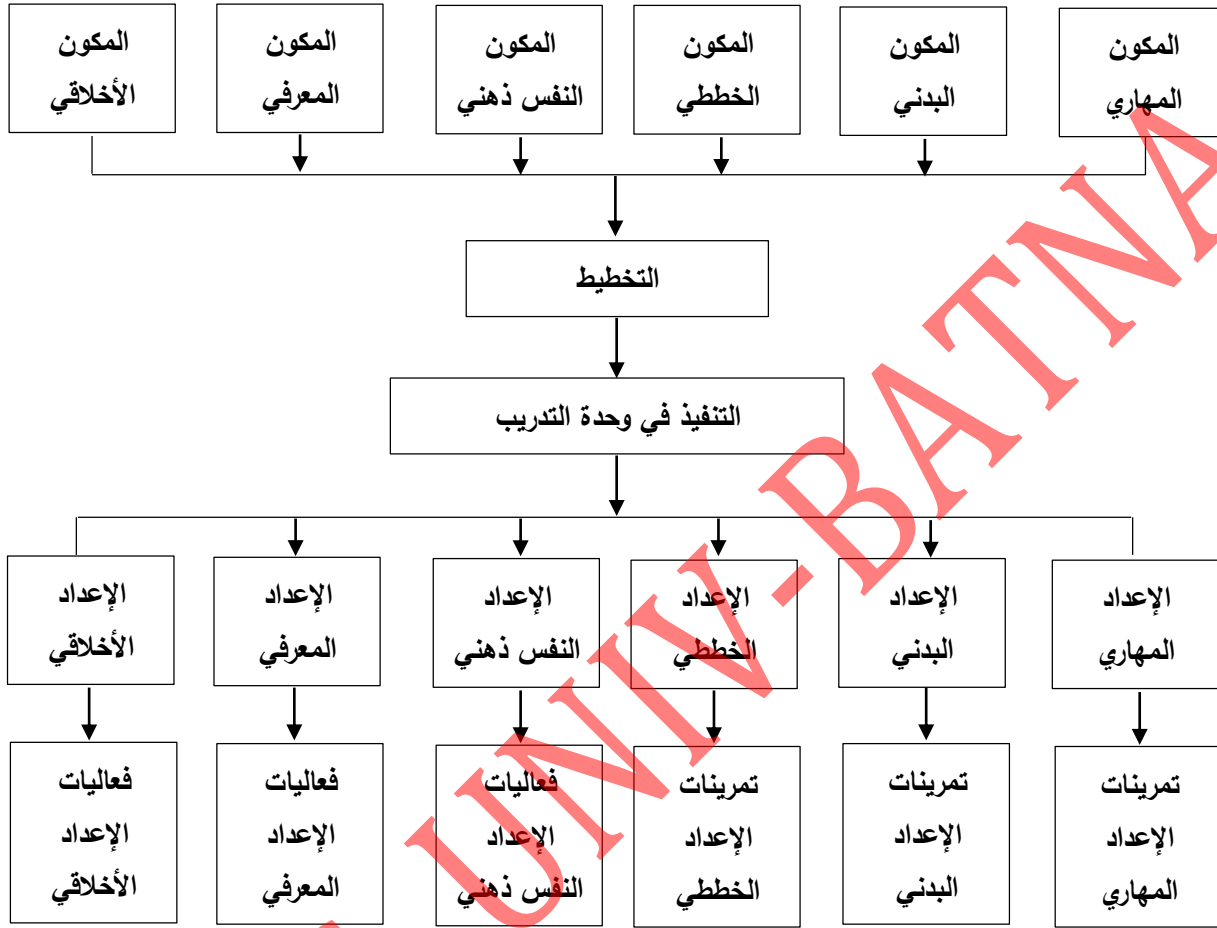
المكون المهاري

المكون البدني

المكون الخططي

المكون النفس ذهني

المكون المعرفي

المكون الأخلاقي

التخطيط

التنفيذ في وحدة التدريب

الإعداد المهاري

الإعداد البدني

الإعداد الخططي

الإعداد النفس ذهني

الإعداد المعرفي

الإعداد الأخلاقي

تمرينات الإعداد المهاري

تمرينات الإعداد البدني

تمرينات الإعداد الخططي

فعاليات الإعداد النفس ذهني

فعاليات الإعداد المعرفي

فعاليات الإعداد الأخلاقي

UNIV-BATNA